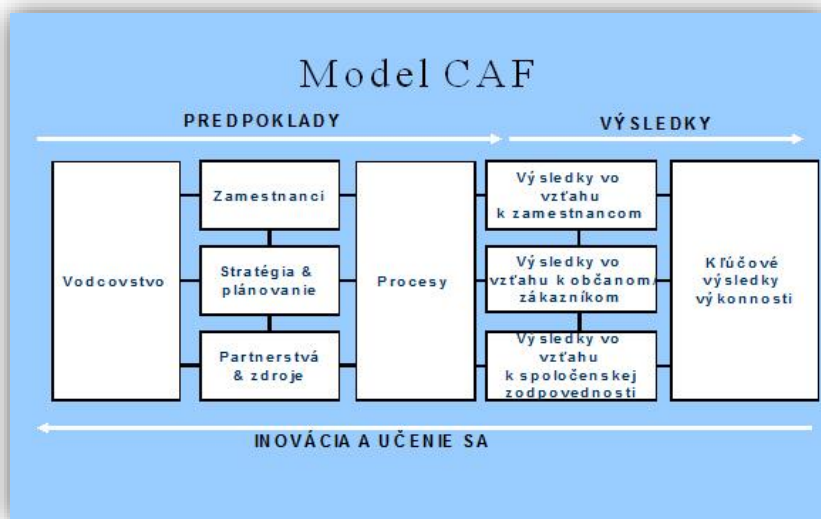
Model CAF

PREDPOKLADY

VÝSLEDKY

Vodcovstvo

Zamestnanci

Stratégia & plánovanie

Partnerstvá & zdroje

Procesy

Výsledky vo vzťahu k zamestnancom

Výsledky vo vzťahu k občanom/ zákazníkom

Výsledky vo vzťahu k spoločenskej zodpovednosti

Kľúčové výsledky výkonnosti

INOVÁCIA A UČENIE SA